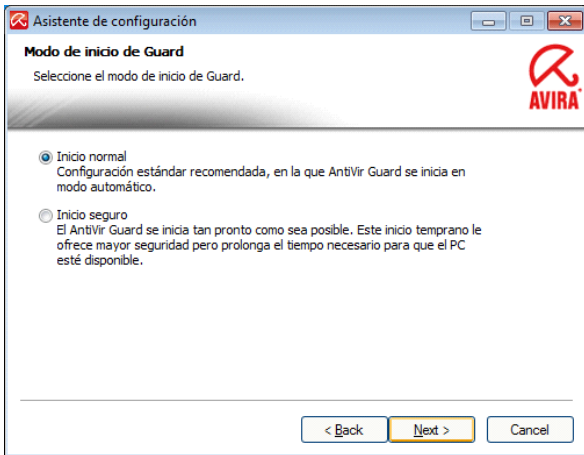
Asistente de configuración

Modo de inicio de Guard

Seleccione el modo de inicio de Guard.

AVIRA

Inicio normal
Configuración estándar recomendada, en la que AntiVir Guard se inicia en modo automático.

Inicio seguro
El AntiVir Guard se inicia tan pronto como sea posible. Este inicio temprano le ofrece mayor seguridad pero prolonga el tiempo necesario para que el PC esté disponible.

< Back

Next >

Cancel